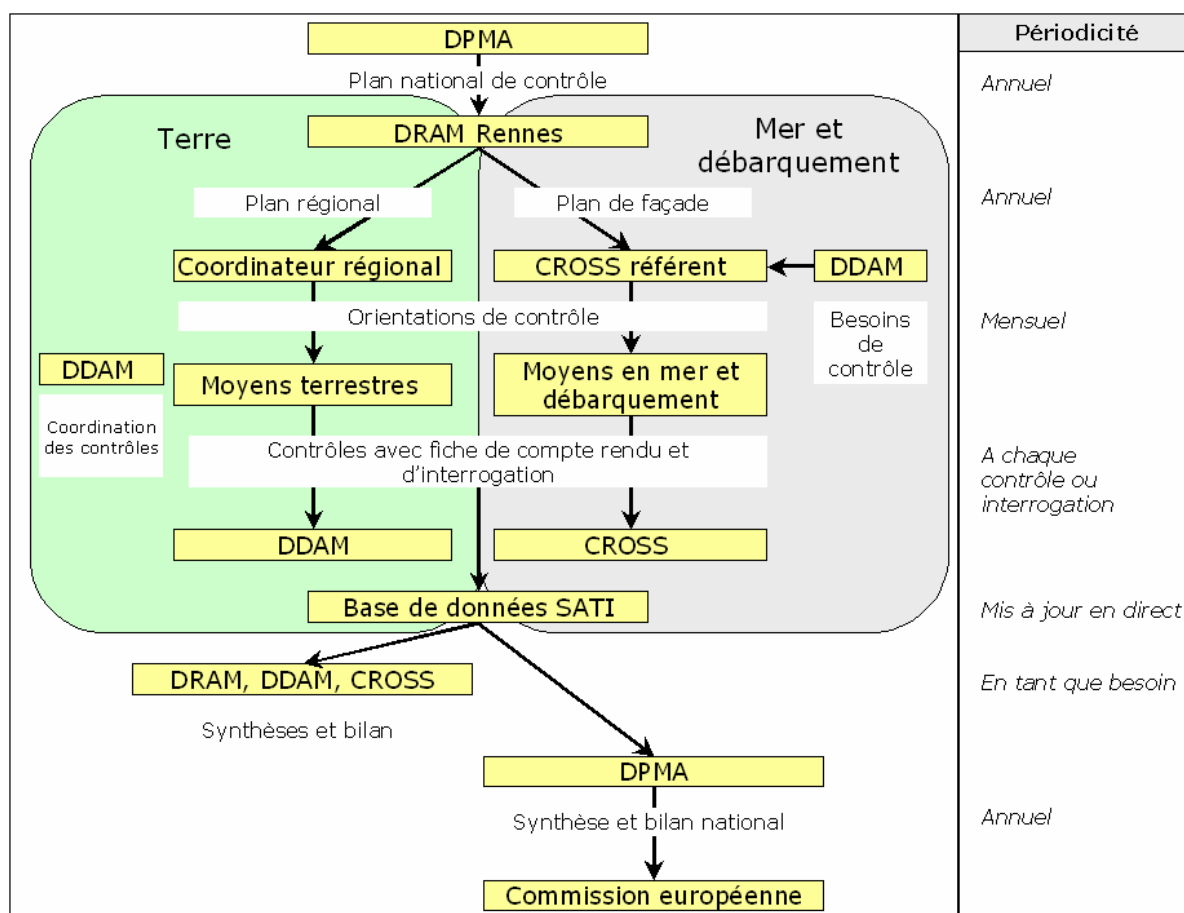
Périodicité

DPMA

Plan national de contrôle

Annuel

Terre

DRAM Rennes

Mer et débarquement

Plan régional

Plan de façade

Annuel

Coordinateur régional

CROSS référent

DDAM

Orientations de contrôle

Besoins de contrôle

Mensuel

DDAM

Coordination des contrôles

Moyens terrestres

Moyens en mer et débarquement

Contrôles avec fiche de compte rendu et d'interrogation

A chaque contrôle ou interrogation

DDAM

CROSS

Base de données SATI

Mis à jour en direct

DRAM, DDAM, CROSS

En tant que besoin

Synthèses et bilan

DPMA

Synthèse et bilan national

Annuel

Commission européenne